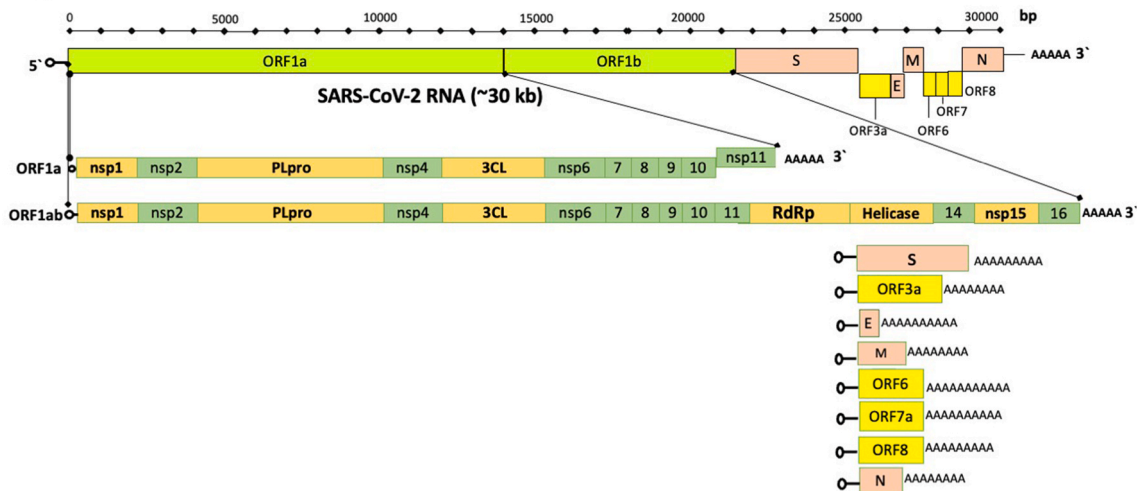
0 5000 10000 15000 20000 25000 30000 bp

5` ORF1a ORF1b S M N AAAAA 3`

E ORF7 ORF8

SARS-CoV-2 RNA (~30 kb)

ORF3a ORF6

ORF1a nsp1 nsp2 PLpro nsp4 3CL nsp6 7 8 9 10 nsp11 AAAAA 3`

ORF1ab nsp1 nsp2 PLpro nsp4 3CL nsp6 7 8 9 10 11 RdRp Helicase 14 nsp15 16 AAAAA 3`

S AAAAAAAAA

ORF3a AAAAAAAA

E AAAAAAAAAA

M AAAAAAAA

ORF6 AAAAAAAAAAA

ORF7a AAAAAAAAAA

ORF8 AAAAAAAAA

N AAAAAAAA